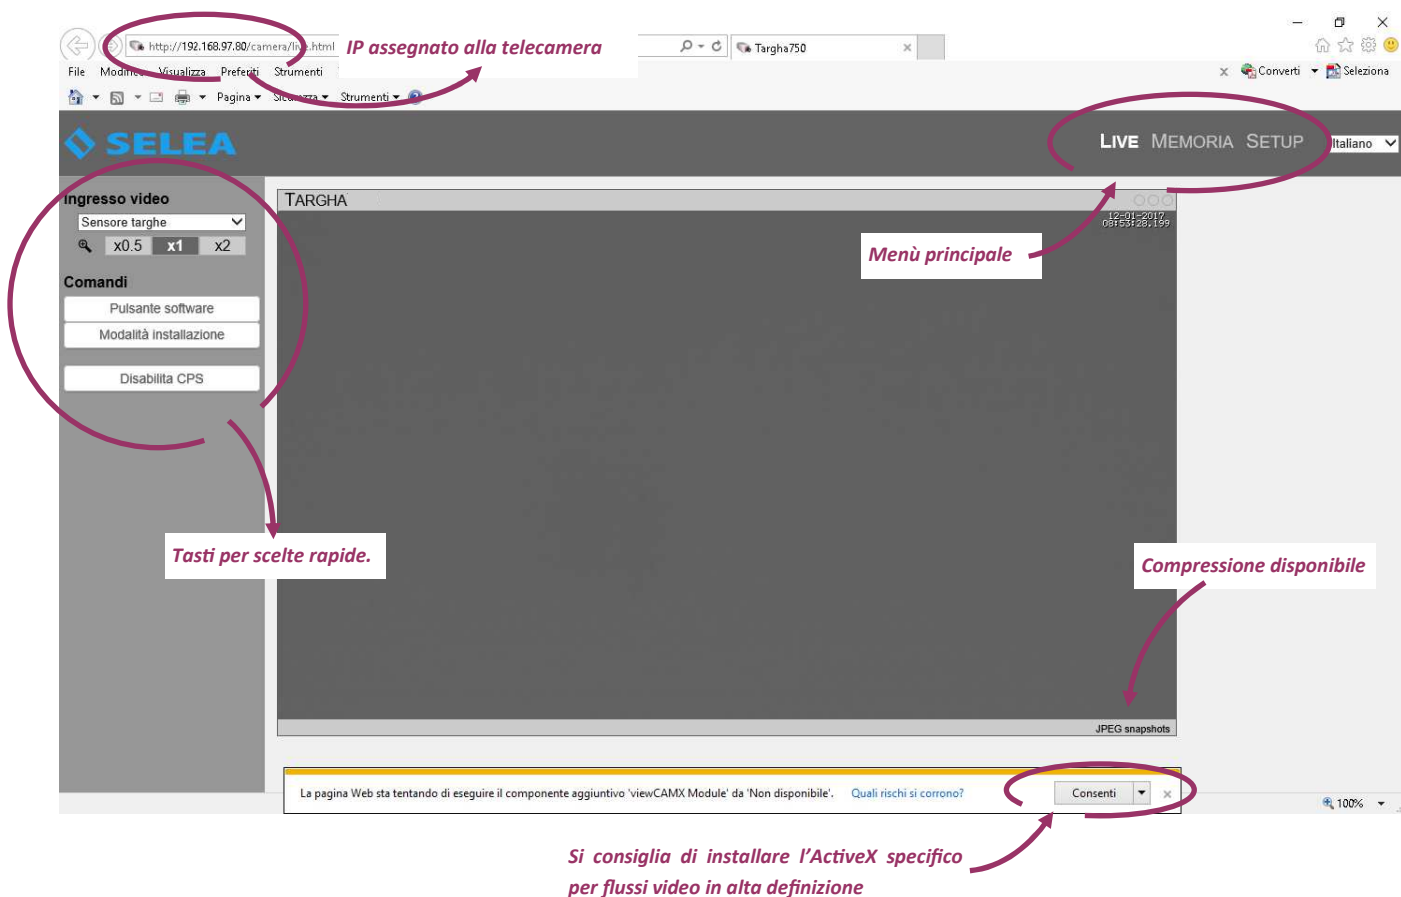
http://192.168.97.80/camera/li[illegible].html
IP assegnato alla telecamera
Targha750
File Modi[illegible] Visualizza Preferiti Strumenti
Converti Seleziona
Pagina Sicurezza Strumenti

SELEA
LIVE MEMORIA SETUP Italiano

Ingresso video
Sensore targhe
x0.5 x1 x2
Comandi
Pulsante software
Modalità installazione
Disabilita CPS

TARGHA
12-01-2017 08:53:28.199
Menù principale

Tasti per scelte rapide.

Compressione disponibile

JPEG snapshots

La pagina Web sta tentando di eseguire il componente aggiuntivo 'viewCAMX Module' da 'Non disponibile'. Quali rischi si corrono? Consenti ×
100%

Si consiglia di installare l'ActiveX specifico per flussi video in alta definizione